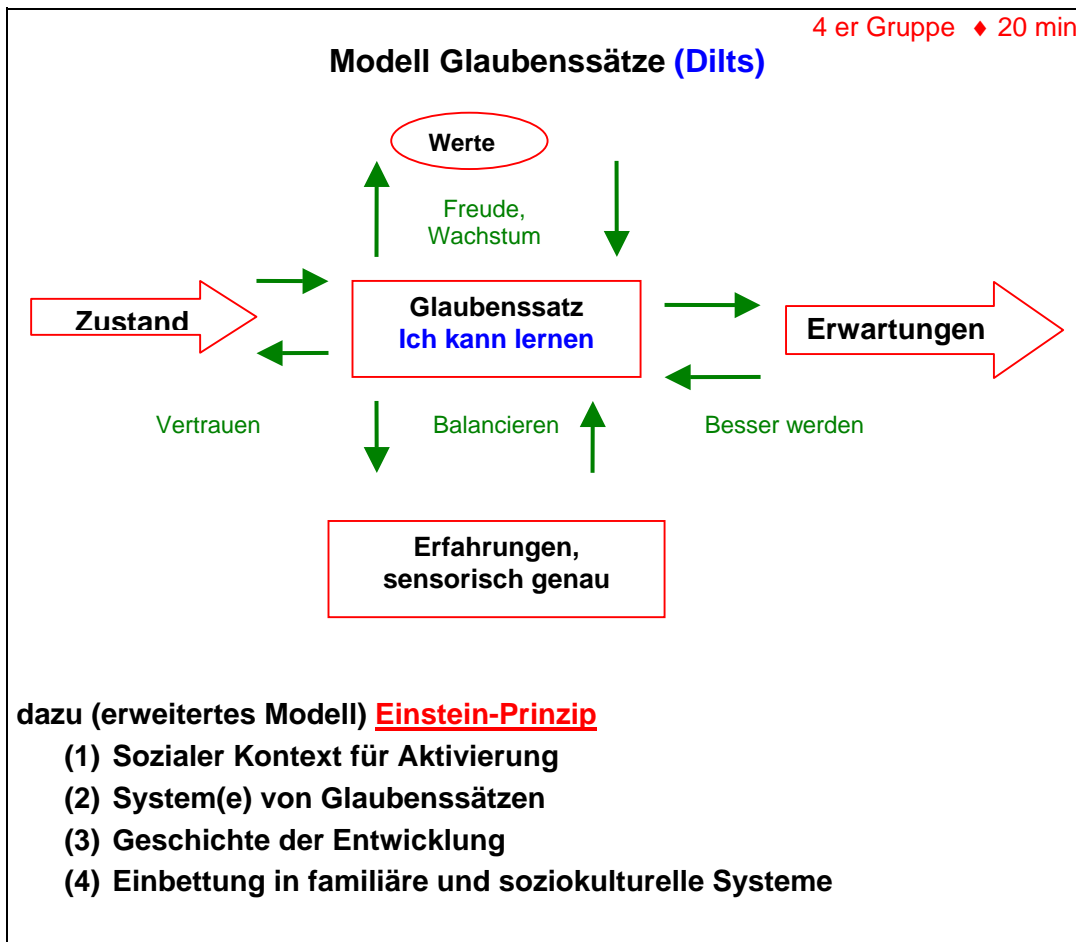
4 er Gruppe ♦ 20 min

Modell Glaubenssätze (Dilts)

Werte

Freude, Wachstum

Zustand

Glaubenssatz
Ich kann lernen

Erwartungen

Vertrauen

Balancieren

Besser werden

Erfahrungen, sensorisch genau

dazu (erweitertes Modell) Einstein-Prinzip
(1) Sozialer Kontext für Aktivierung
(2) System(e) von Glaubenssätzen
(3) Geschichte der Entwicklung
(4) Einbettung in familiäre und soziokulturelle Systeme